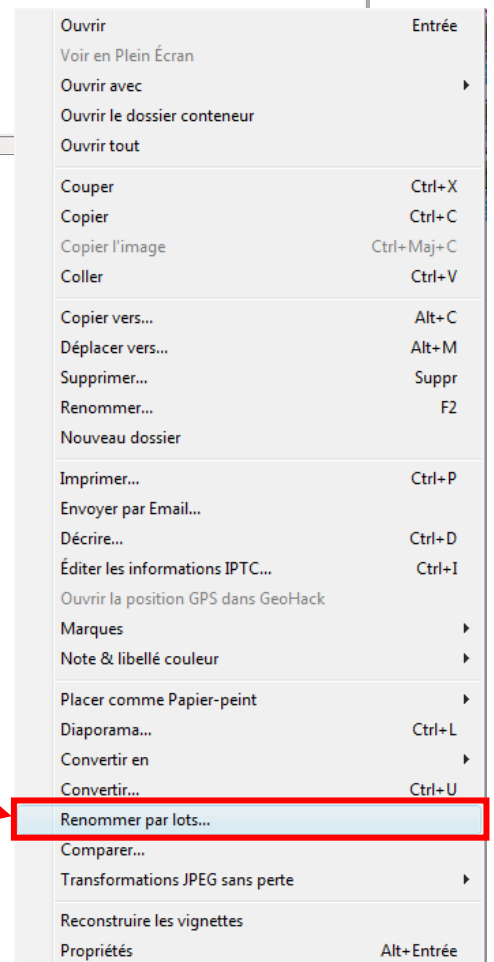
Ouvrir Entrée
Voir en Plein Écran
Ouvrir avec
Ouvrir le dossier conteneur
Ouvrir tout

Couper Ctrl+X
Copier Ctrl+C
Copier l'image Ctrl+Maj+C
Coller Ctrl+V

Copier vers... Alt+C
Déplacer vers... Alt+M
Supprimer... Suppr
Renommer... F2
Nouveau dossier

Imprimer... Ctrl+P
Envoyer par Email...
Décrire... Ctrl+D
Éditer les informations IPTC... Ctrl+I
Ouvrir la position GPS dans GeoHack
Marques
Note & libellé couleur

Placer comme Papier-peint
Diaporama... Ctrl+L
Convertir en
Convertir... Ctrl+U
Renommer par lots...
Comparer...
Transformations JPEG sans perte

Reconstruire les vignettes
Propriétés Alt+Entrée